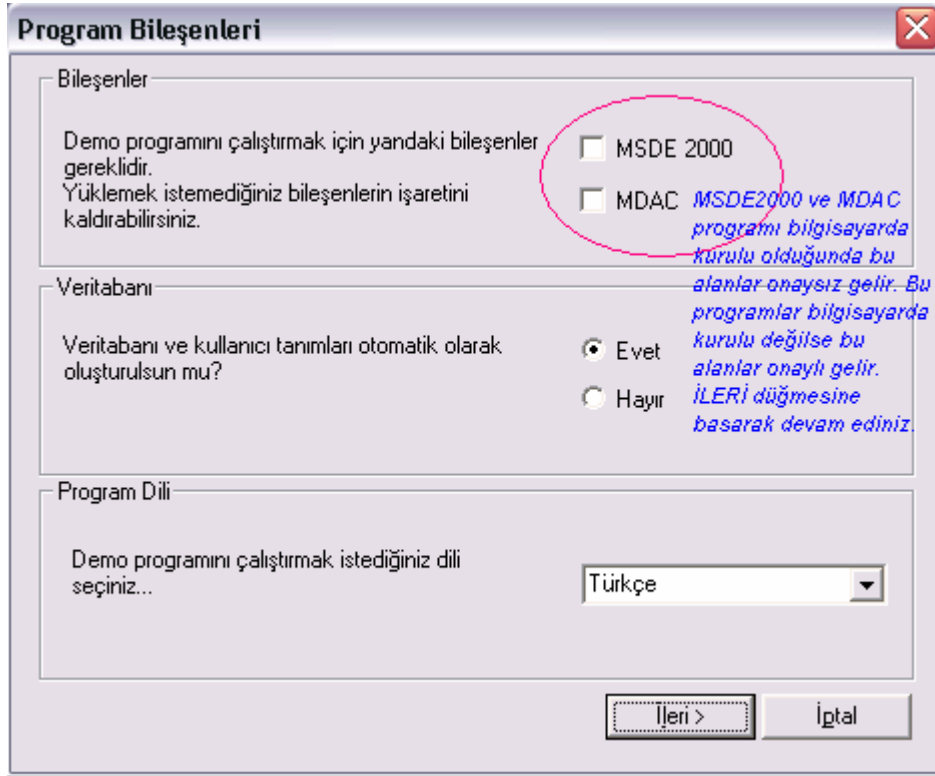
Program Bileşenleri

Bileşenler

Demo programını çalıştırmak için yandaki bileşenler gereklidir.
Yüklemek istemediğiniz bileşenlerin işaretini kaldırabilirsiniz.

MSDE 2000

MDAC

MSDE2000 ve MDAC programı bilgisayarda kurulu olduğunda bu alanlar onaysız gelir. Bu programlar bilgisayarda kurulu değilse bu alanlar onaylı gelir. İLERİ düğmesine basarak devam ediniz.

Veritabanı

Veritabanı ve kullanıcı tanımları otomatik olarak oluşturulsun mu?

Evet

Hayır

Program Dili

Demo programını çalıştırmak istediğiniz dili seçiniz...

Türkçe

İleri >

İptal